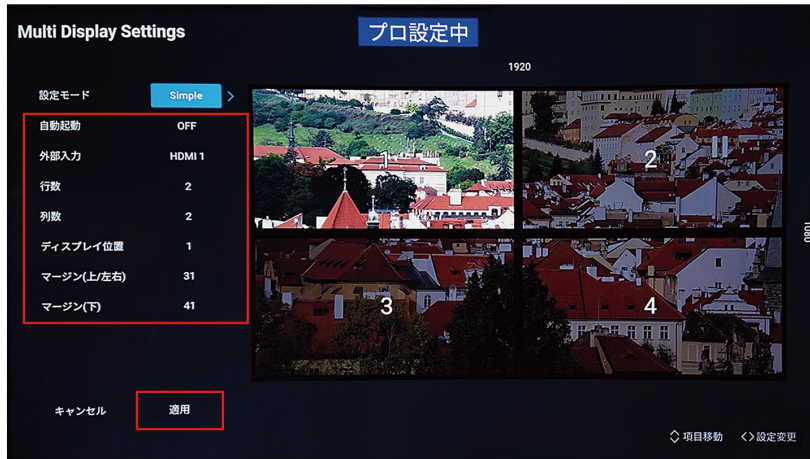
Multi Display Settings

プロ設定中

1920

設定モード Simple

自動起動 OFF

外部入力 HDMI 1

行数 2

列数 2

ディスプレイ位置 1

マージン(上/左右) 31

マージン(下) 41

2

3

4

1080

キャンセル

適用

項目移動

<> 設定変更